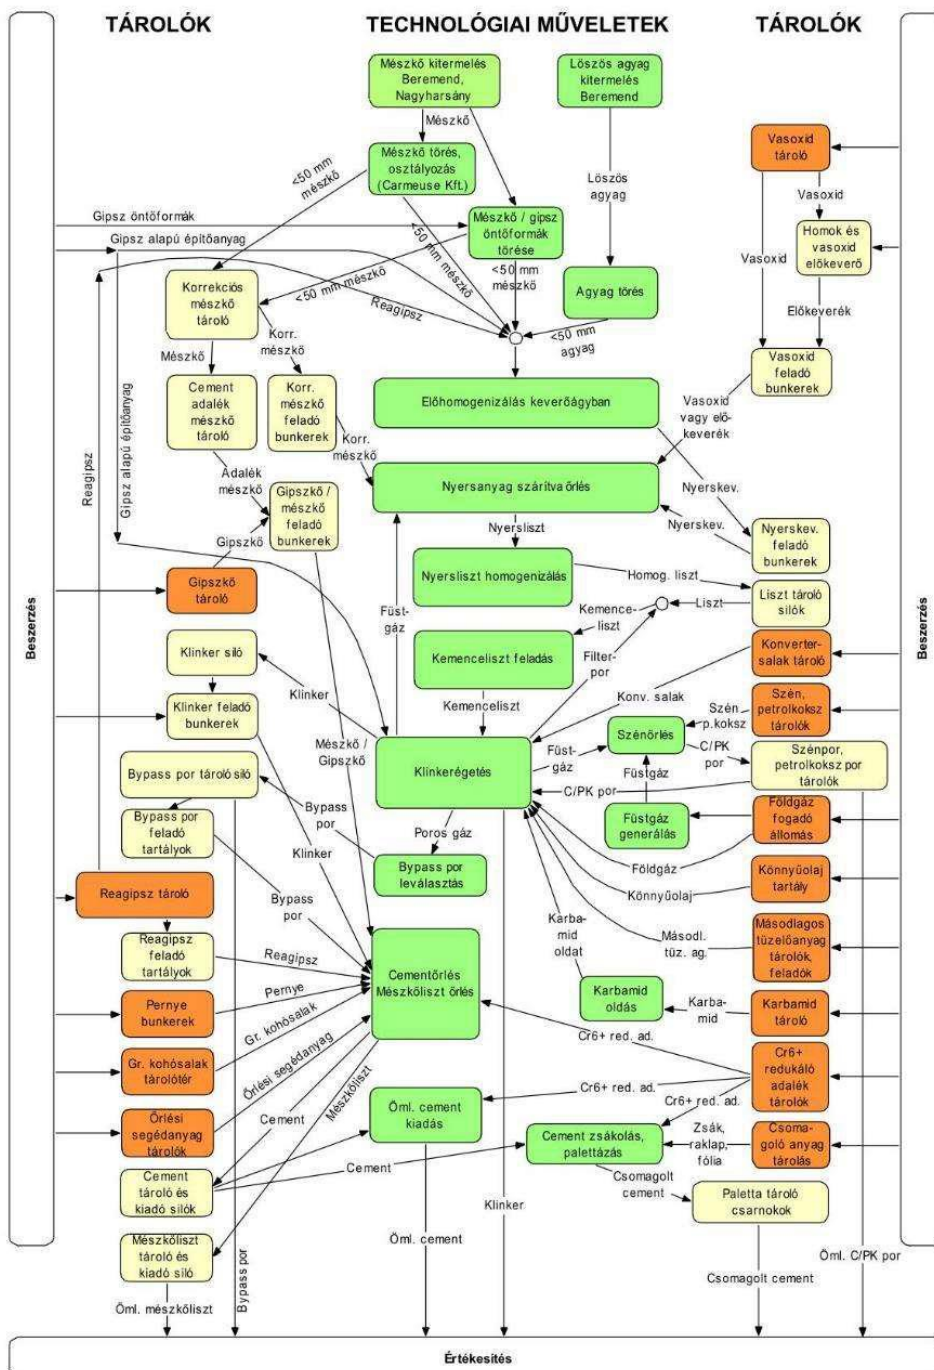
TÁROLÓK

TECHNOLÓGIAI MŰVELETEK

TÁROLÓK

Mészkő kitermelés Beremend, Nagyharsány

Löszös agyag kitermelés Beremend

Mészkő

Mészkő törés, osztályozás (Carmeuse Kft.)

<50 mm mészkő

Löszös agyag

Vasoxid tároló

Vasoxid

Homok és vasoxid előkeverő

Gipsz öntőformák

Gipsz alapú építőanyag

Mészkő / gipsz öntőformák törése

<50 mm mészkő

<50 mm mészkő

Vasoxid

<50 mm mészkő

Reagipsz

Agyag törés

Előkeverék

Korrekciós mészkő tároló

Korr. mészkő

<50 mm agyag

Vasoxid feladó bunkerek

Mészkő

Cement adalék mészkő tároló

Korr. mészkő feladó bunkerek

Előhomogenizálás keverőágyban

Vasoxid vagy előkeverék

Reagipsz

Gipsz alapú építőanyag

Korr. mészkő

Adalék mészkő

Nyersanyag szárítva őrlés

Nyerskev.

Gipszkő / mészkő feladó bunkerek

Nyerskev.

Gipszkő

Nyersliszt

Nyerskev. feladó bunkerek

Gipszkő tároló

Nyersliszt homogenizálás

Homog. liszt

Liszt tároló silók

Füstgáz

Kemenceliszt

Liszt

Beszerzés

Beszerzés

Klinker siló

Kemenceliszt feladás

Filterpor

Konvertersalak tároló

Klinker

Konv. salak

Kemenceliszt

Szén, petrolkoksz tárolók

Klinker feladó bunkerek

Szén p.koksz

Mészkő / Gipszkő

Füstgáz

Szénőrlés

C/PK por

Bypass por tároló siló

Klinkerégetés

Füstgáz

Szénpor, petrolkoksz por tárolók

C/PK por

Bypass por

Bypass por feladó tartályok

Füstgáz generálás

Földgáz fogadó állomás

Poros gáz

Klinker

Bypass por leválasztás

Földgáz

Könnyűolaj tartály

Reagipsz tároló

Könnyűolaj

Bypass por

Karbamid oldat

Másodl. tüz. ag.

Másodlagos tüzelőanyag tárolók, feladók

Reagipsz feladó tartályok

Reagipsz

Cementőrlés Mészkőliszt őrlés

Pernye

Karbamid oldás

Karbamid

Karbamid tároló

Pernye bunkerek

Gr. kohósalak

Cr6+ red. ad.

Gr. kohósalak tárolótér

Őrlési segédanyag

Cr6+ redukáló adalék tárolók

Mészkőliszt

Cr6+ red. ad.

Cr6+ red. ad.

Őrlési segédanyag tárolók

Cement

Öml. cement kiadás

Cement zsákolás, palettázás

Zsák, raklap, fólia

Csomagoló anyag tárolás

Cement

Cement tároló és kiadó silók

Csomagolt cement

Klinker

Paletta tároló csarnokok

Mészkőliszt tároló és kiadó siló

Öml. cement

Bypass por

Öml. C/PK por

Csomagolt cement

Öml. mészkőliszt

Értékesítés